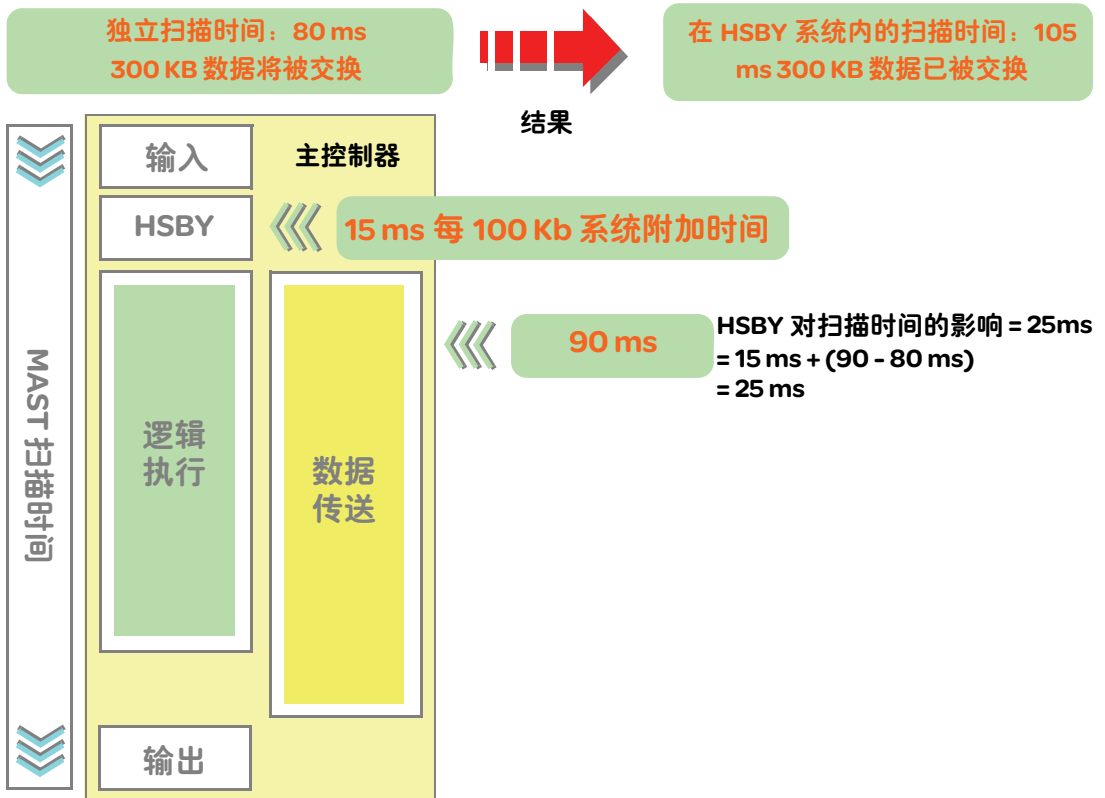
独立扫描时间：80 ms
300 KB 数据将被交换

在 HSBY 系统内的扫描时间：105 ms 300 KB 数据已被交换

结果

MAST 扫描时间

输入

主控制器

HSBY

15 ms 每 100 Kb 系统附加时间

90 ms

HSBY 对扫描时间的影响 = 25ms
= 15 ms + (90 - 80 ms)
= 25 ms

逻辑
执行

数据
传送

输出